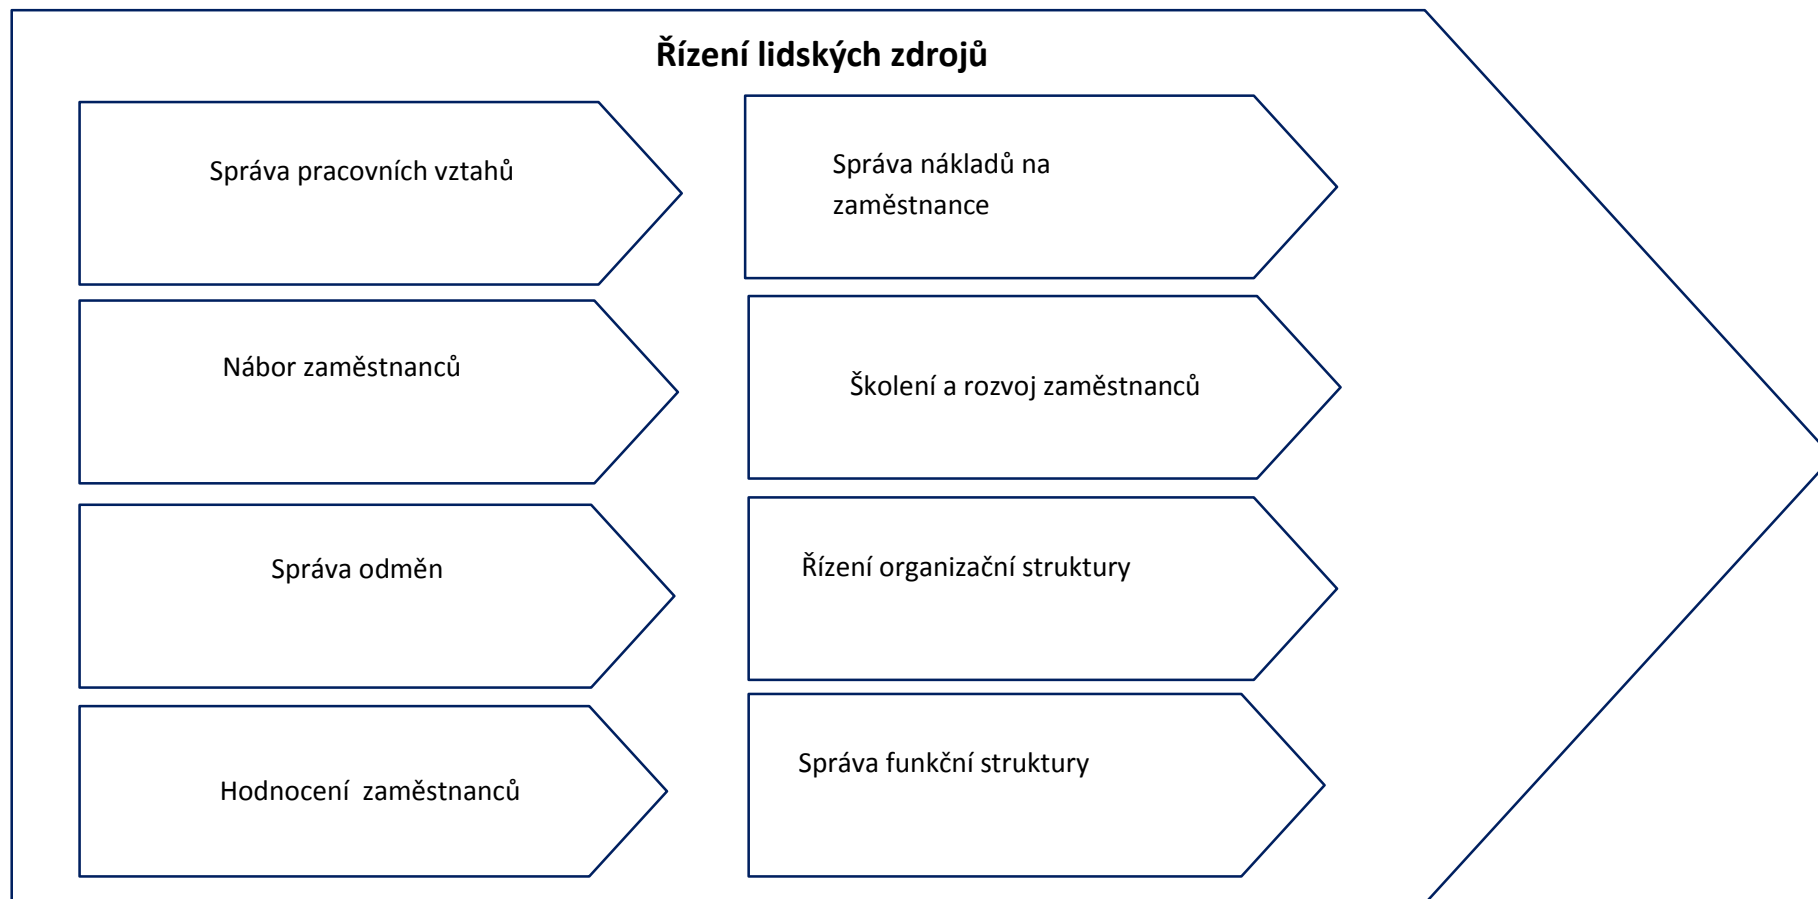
Řízení lidských zdrojů

Správa pracovních vztahů

Nábor zaměstnanců

Správa odměn

Hodnocení zaměstnanců

Správa nákladů na zaměstnance

Školení a rozvoj zaměstnanců

Řízení organizační struktury

Správa funkční struktury